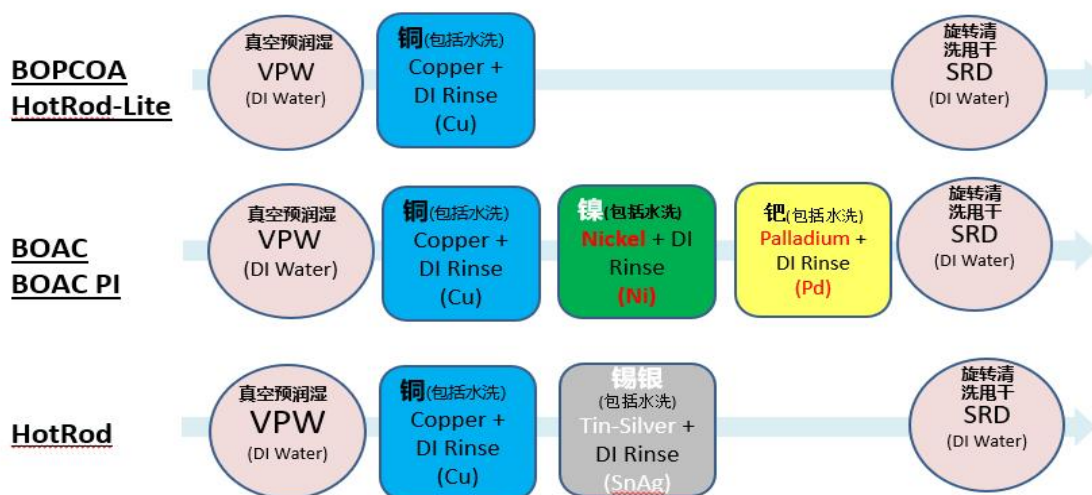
BOPCOA
HotRod-Lite

真空预润湿
VPW
(DI Water)

铜(包括水洗)
Copper +
DI Rinse
(Cu)

旋转清洗甩干
SRD
(DI Water)

BOAC
BOAC PI

真空预润湿
VPW
(DI Water)

铜(包括水洗)
Copper +
DI Rinse
(Cu)

镍(包括水洗)
Nickel + DI
Rinse
(Ni)

钯(包括水洗)
Palladium +
DI Rinse
(Pd)

旋转清洗甩干
SRD
(DI Water)

HotRod

真空预润湿
VPW
(DI Water)

铜(包括水洗)
Copper +
DI Rinse
(Cu)

锡银
(包括水洗)
Tin-Silver +
DI Rinse
(SnAg)

旋转清洗甩干
SRD
(DI Water)